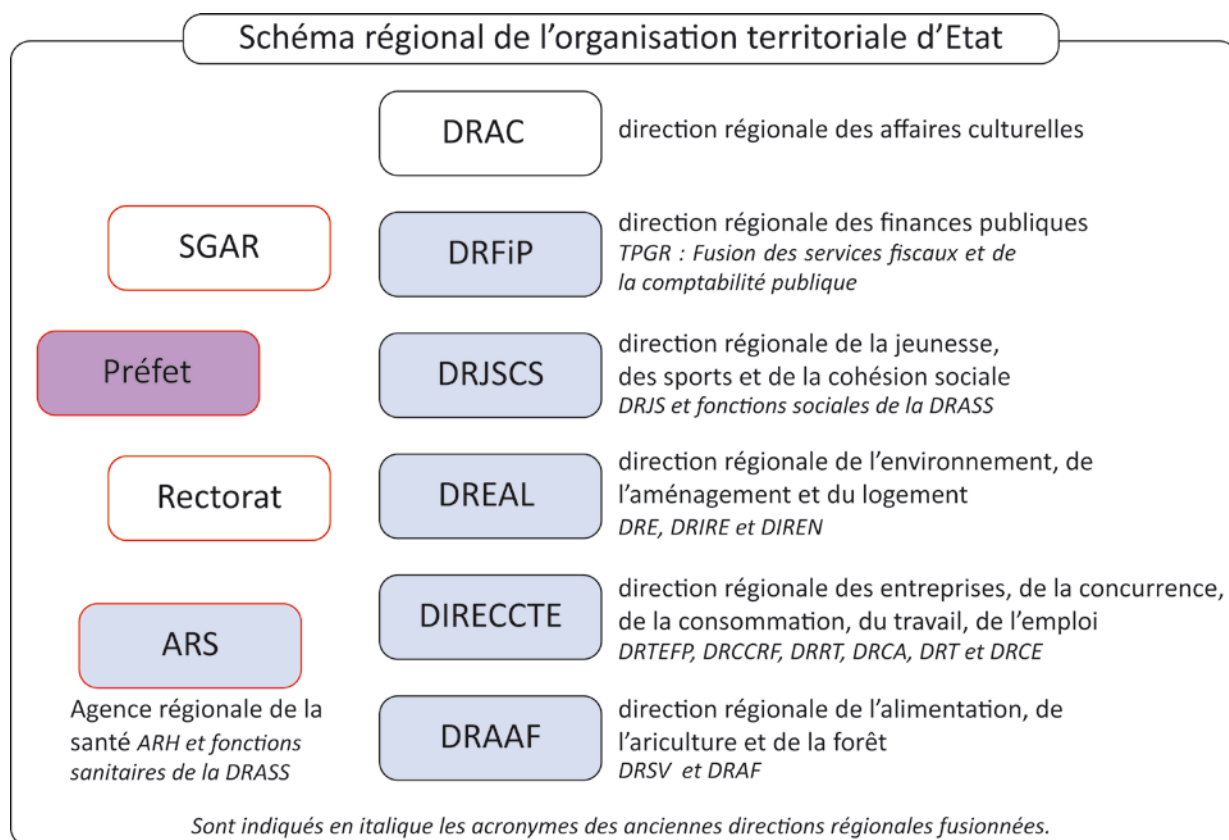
Schéma régional de l'organisation territoriale d'Etat

DRAC

direction régionale des affaires culturelles

SGAR

DRFiP

direction régionale des finances publiques
*TPGR : Fusion des services fiscaux et de la comptabilité publique*

Préfet

DRJSCS

direction régionale de la jeunesse, des sports et de la cohésion sociale
*DRJS et fonctions sociales de la DRASS*

Rectorat

DREAL

direction régionale de l'environnement, de l'aménagement et du logement
*DRE, DRIRE et DIREN*

ARS

DIRECCTE

direction régionale des entreprises, de la concurrence, de la consommation, du travail, de l'emploi
*DRTEFP, DRCCRF, DRRT, DRCA, DRT et DRCE*

Agence régionale de la santé *ARH et fonctions sanitaires de la DRASS*

DRAAF

direction régionale de l'alimentation, de l'ariculture et de la forêt
*DRSV et DRAF*

*Sont indiqués en italique les acronymes des anciennes directions régionales fusionnées.*